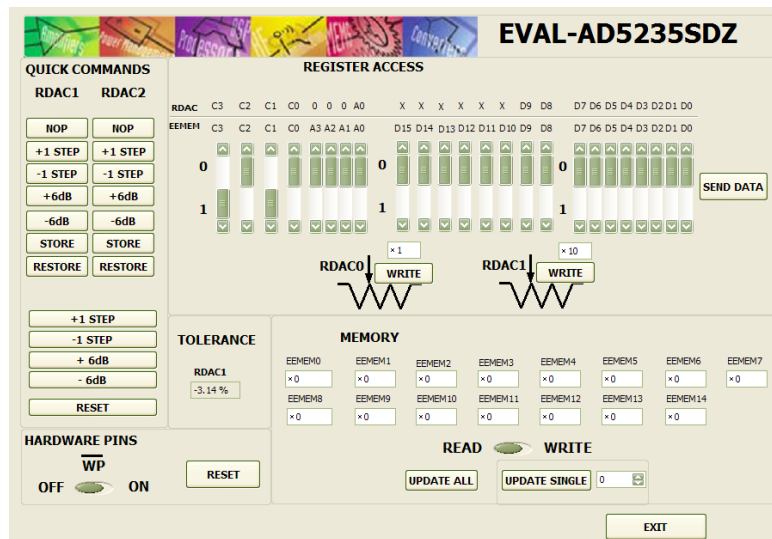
EVAL-AD5235SDZ

QUICK COMMANDS

RDAC1 RDAC2

NOP NOP
+1 STEP +1 STEP
-1 STEP -1 STEP
+6dB +6dB
-6dB -6dB
STORE STORE
RESTORE RESTORE

+1 STEP
-1 STEP
+ 6dB
- 6dB
RESET

REGISTER ACCESS

RDAC C3 C2 C1 C0 0 0 0 A0 X X X X X X D9 D8 D7 D6 D5 D4 D3 D2 D1 D0
EEMEM C3 C2 C1 C0 A3 A2 A1 A0 D15 D14 D13 D12 D11 D10 D9 D8 D7 D6 D5 D4 D3 D2 D1 D0

0
1
0
1
0
1

SEND DATA

×1
RDAC0 WRITE
×10
RDAC1 WRITE

TOLERANCE

RDAC1
-3.14 %

MEMORY

EEMEM0 EEMEM1 EEMEM2 EEMEM3 EEMEM4 EEMEM5 EEMEM6 EEMEM7
×0 ×0 ×0 ×0 ×0 ×0 ×0 ×0
EEMEM8 EEMEM9 EEMEM10 EEMEM11 EEMEM12 EEMEM13 EEMEM14
×0 ×0 ×0 ×0 ×0 ×0 ×0

HARDWARE PINS

$\overline{WP}$
OFF ON

RESET

READ WRITE

UPDATE ALL
UPDATE SINGLE 0

EXIT